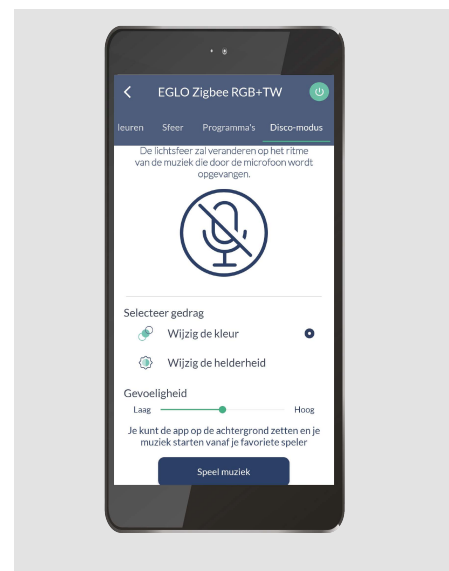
EGLO Zigbee RGB+TW

leuren Sfeer Programma's Disco-modus

De lichtsfeer zal veranderen op het ritme van de muziek die door de microfoon wordt opgevangen.

Selecteer gedrag

Wijzig de kleur

Wijzig de helderheid

Gevoeligheid

Laag Hoog

Je kunt de app op de achtergrond zetten en je muziek starten vanaf je favoriete speler

Speel muziek